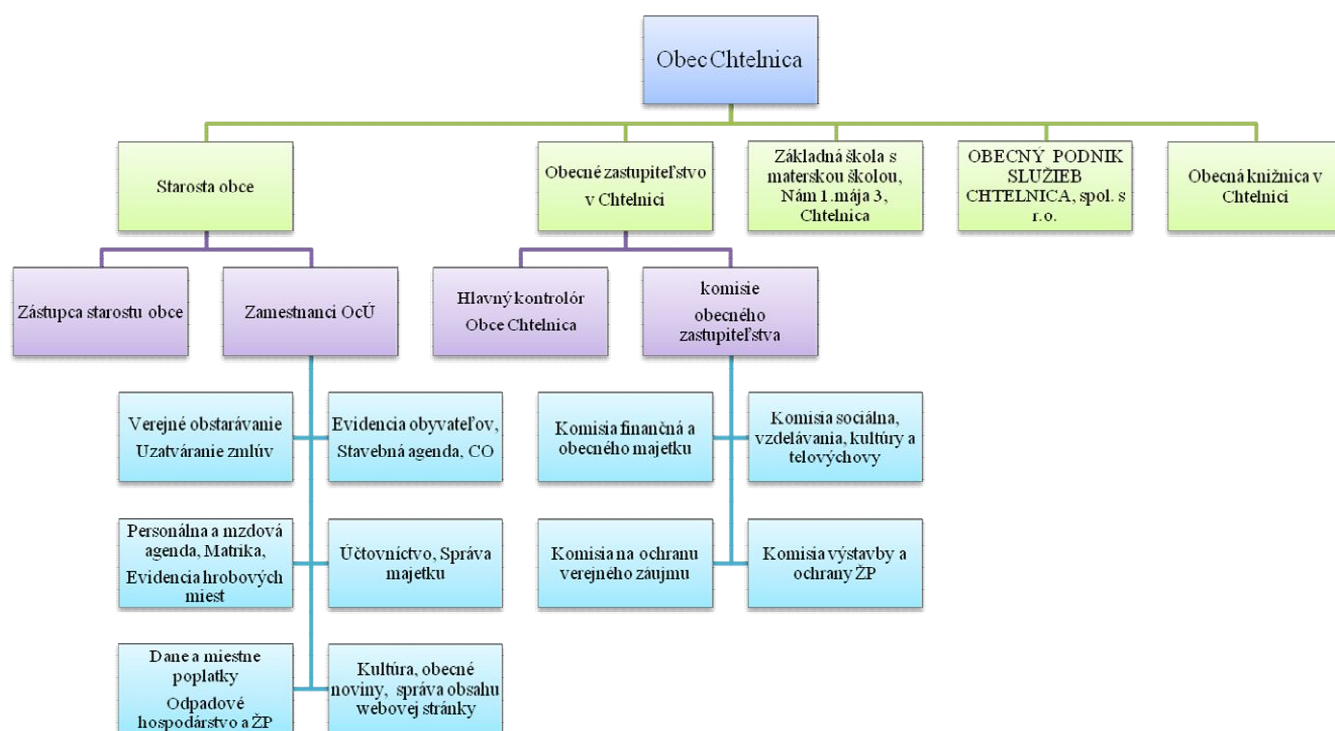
Obec Chtelnica

Starosta obce

Obecné zastupiteľstvo v Chtelnici

Základná škola s materskou školou, Nám 1.mája 3, Chtelnica

OBECNÝ PODNIK SLUŽIEB CHTELNICA, spol. s r.o.

Obecná knižnica v Chtelnici

Zástupca starostu obce

Zamestnanci OcÚ

Hlavný kontrolór Obce Chtelnica

komisie obecného zastupiteľstva

Verejné obstarávanie Uzatváranie zmlúv

Evidencia obyvateľov, Stavebná agenda, CO

Personálna a mzdová agenda, Matrika, Evidencia hrobových miest

Účtovníctvo, Správa majetku

Dane a miestne poplatky Odpadové hospodárstvo a ŽP

Kultúra, obecné noviny, správa obsahu webovej stránky

Komisia finančná a obecného majetku

Komisia sociálna, vzdelávania, kultúry a telovýchovy

Komisia na ochranu verejného záujmu

Komisia výstavby a ochrany ŽP